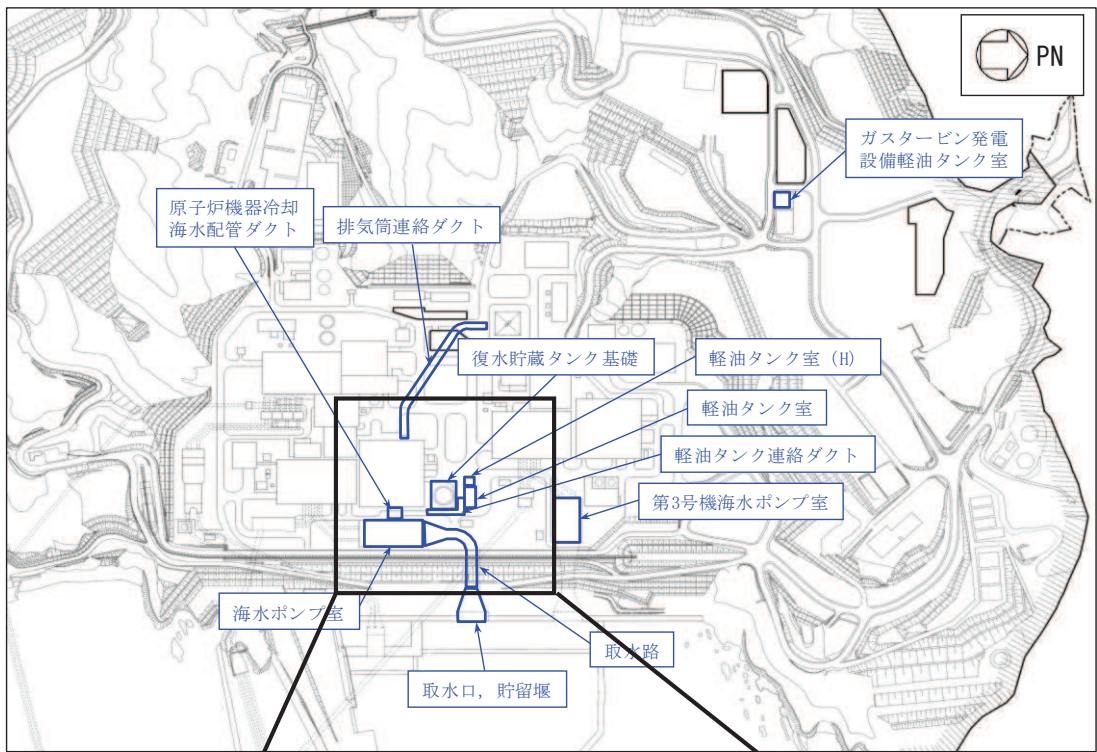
PN

ガスタービン発電設備軽油タンク室

原子炉機器冷却海水配管ダクト

排気筒連絡ダクト

復水貯蔵タンク基礎

軽油タンク室（H）

軽油タンク室

軽油タンク連絡ダクト

第3号機海水ポンプ室

海水ポンプ室

取水路

取水口，貯留堰